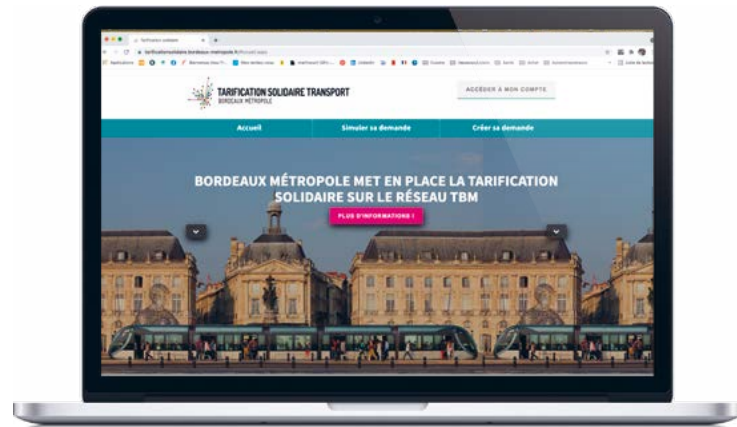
TARIFICATION SOLIDAIRE TRANSPORT
BORDEAUX MÉTROPOLE

ACCÉDER À MON COMPTE

Accueil
Simuler sa demande
Créer sa demande

BORDEAUX MÉTROPOLE MET EN PLACE LA TARIFICATION SOLIDAIRE SUR LE RÉSEAU TBM

PLUS D'INFORMATIONS !